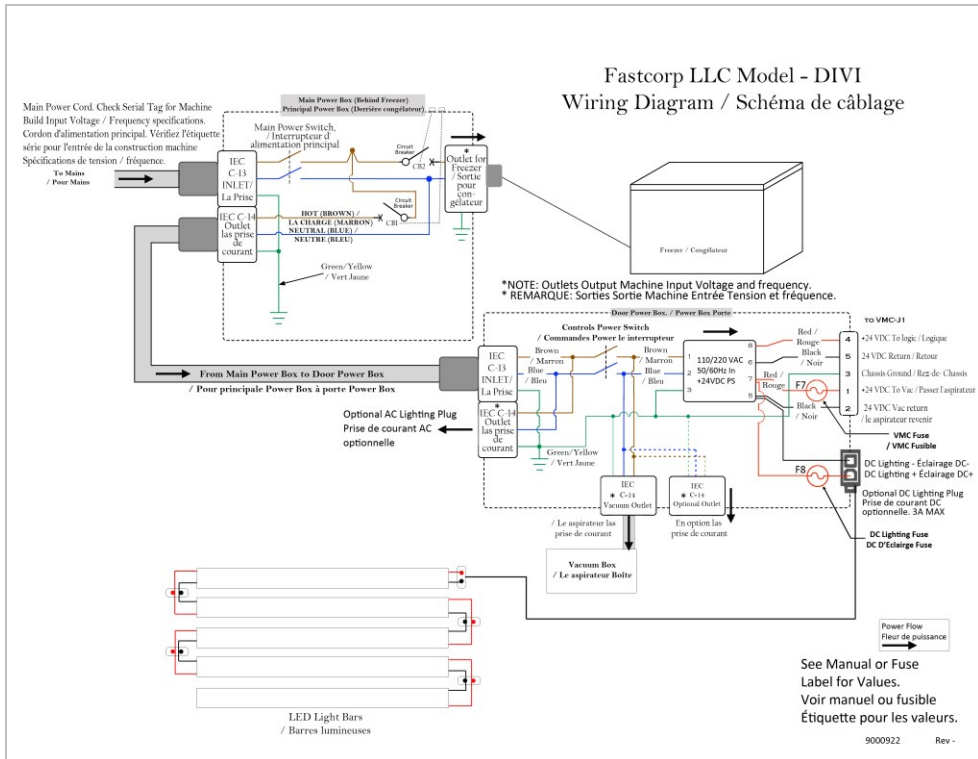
Fastcorp LLC Model - DIVI
Wiring Diagram / Schéma de câblage

Main Power Cord. Check Serial Tag for Machine Build Input Voltage / Frequency specifications. Cordon d'alimentation principal. Vérifiez l'étiquette série pour l'entrée de la construction machine Spécifications de tension / fréquence.

To Mains / Pour Mains

Main Power Box (Behind Freezer)
Principal Power Box (Derrière congélateur)

Main Power Switch, / Interrupteur d'alimentation principal

IEC C-13 INLET/ La Prise

IEC C-14 Outlet las prise de courant

Circuit Breaker CB2

Circuit Breaker CB1

* Outlet for Freezer / Sortie pour congélateur

HOT (BROWN) / LA CHARGE (MARRON)
NEUTRAL (BLUE) / NEUTRE (BLEU)

Green/Yellow / Vert Jaune

Freezer / Congélateur

*NOTE: Outlets Output Machine Input Voltage and frequency.
* REMARQUE: Sorties Sortie Machine Entrée Tension et fréquence.

Door Power Box. / Power Box Porte

Controls Power Switch / Commandes Power le interrupteur

From Main Power Box to Door Power Box
/ Pour principale Power Box à porte Power Box

IEC C-13 INLET/ La Prise

* IEC C-14 Outlet las prise de courant

Brown / Marron
Blue / Bleu
Brown / Marron
Blue / Bleu

110/220 VAC 50/60Hz In +24VDC PS

1 2 3 5 6 7 8

Red / Rouge
Black / Noir
Red / Rouge
Black / Noir

F7

TO VMC-J1
4 +24 VDC To logic / Logique
5 24 VDC Return / Retour
3 Chassis Ground / Rez-de- Chassis
1 +24 VDC To Vac / Passer l'aspirateur
2 24 VDC Vac return / le aspirateur revenir

VMC Fuse / VMC Fusible

Optional AC Lighting Plug
Prise de courant AC optionnelle

Green/Yellow / Vert Jaune

IEC * C-14 Vacuum Outlet

IEC * C-14 Optional Outlet

/ Le aspirateur las prise de courant

En option las prise de courant

F8

DC Lighting - Éclairage DC-
DC Lighting + Éclairage DC+

Optional DC Lighting Plug Prise de courant DC optionnelle. 3A MAX

DC Lighting Fuse
DC D'Eclairge Fuse

Vacuum Box / Le aspirateur Boîte

LED Light Bars / Barres lumineuses

Power Flow
Fleur de puissance

See Manual or Fuse Label for Values.
Voir manuel ou fusible Étiquette pour les valeurs.

9000922 Rev -